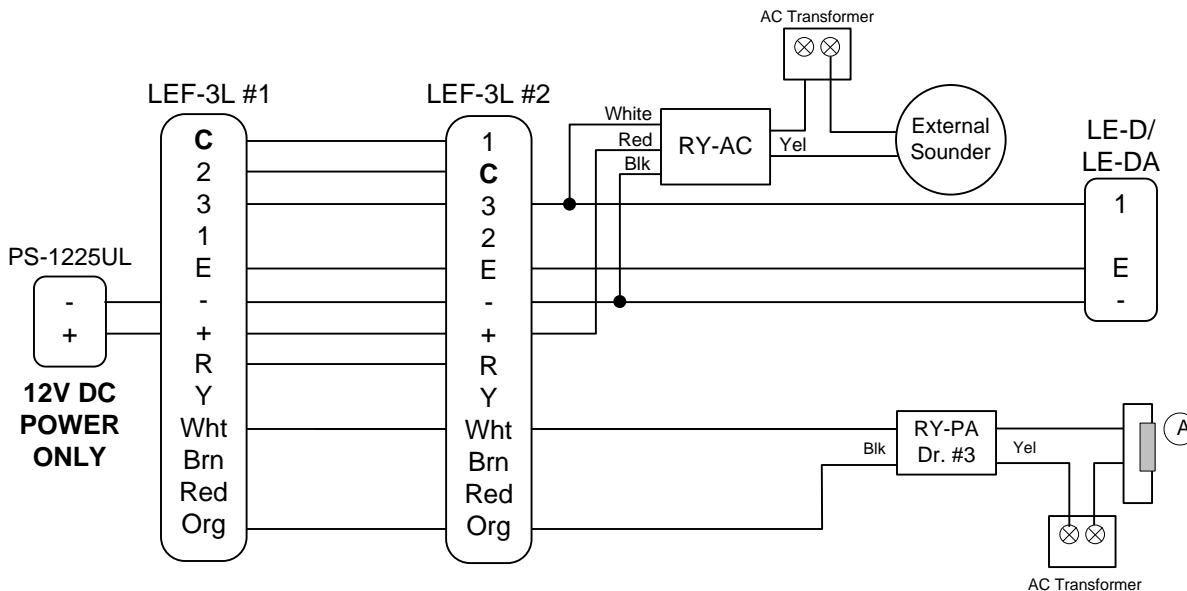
AC Transformer

LEF-3L #1

LEF-3L #2

White
Red
Blk

RY-AC

Yel

External Sounder

LE-D/ LE-DA

PS-1225UL

-
+

12V DC POWER ONLY

C
2
3
1
E
-
+
R
Y
Wht
Brn
Red
Org

1
C
3
2
E
-
+
R
Y
Wht
Brn
Red
Org

1
E
-

RY-PA Dr. #3

Blk

Yel

A

AC Transformer